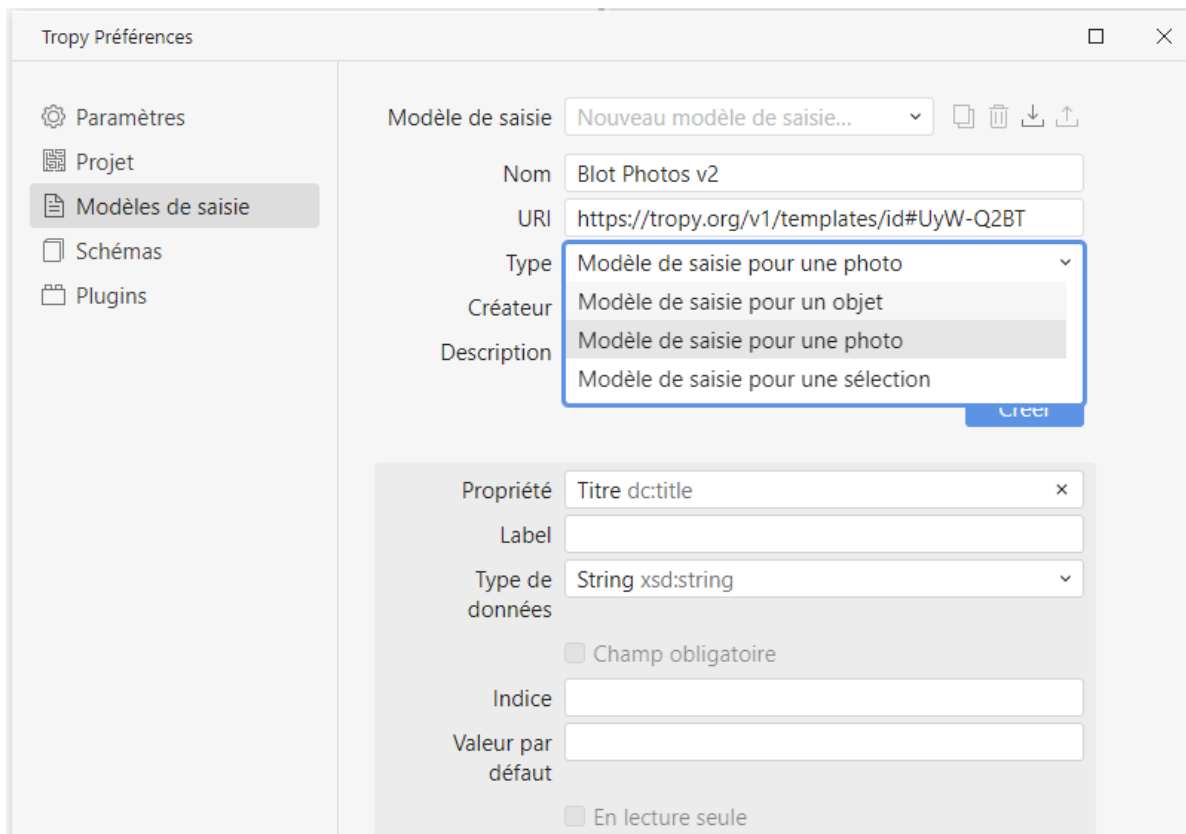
Tropy Préférences

Paramètres
Projet
Modèles de saisie
Schémas
Plugins

Modèle de saisie
Nouveau modèle de saisie...
Nom
Blot Photos v2
URI
https://tropy.org/v1/templates/id#UyW-Q2BT
Type
Modèle de saisie pour une photo
Créateur
Description
Modèle de saisie pour un objet
Modèle de saisie pour une photo
Modèle de saisie pour une sélection
Créer

Propriété
Titre dc:title
Label
Type de données
String xsd:string
Champ obligatoire
Indice
Valeur par défaut
En lecture seule